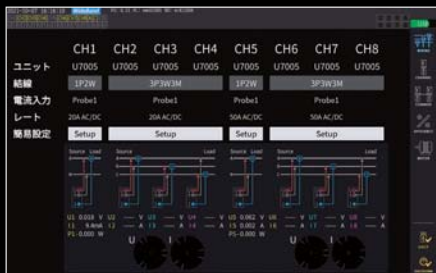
| | CH1 | CH2 | CH3 | CH4 | CH5 | CH6 | CH7 | CH8 |
|---|---|---|---|---|---|---|---|---|
| ユニット | U7005 | U7005 | U7005 | U7005 | U7005 | U7005 | U7005 | U7005 |
| 結線 | 1P2W | 3P3W3M | | | 1P2W | 3P3W3M | | |
| 電流入力 | Probe1 | Probe1 | | | Probe1 | Probe1 | | |
| レート | 20A AC/DC | 20A AC/DC | | | 50A AC/DC | 50A AC/DC | | |
| 簡易設定 | Setup | Setup | | | Setup | Setup | | |

Source Load

U1 0.018 V U2 --- V U3 --- V U4 --- V U5 0.062 V U6 --- V U7 --- V U8 --- V

I1 9.4mA I2 --- A I3 --- A I4 --- A I5 0.002 A I6 --- A I7 --- A I8 --- A

P1 0.000 W P5 0.000 W

U I U I